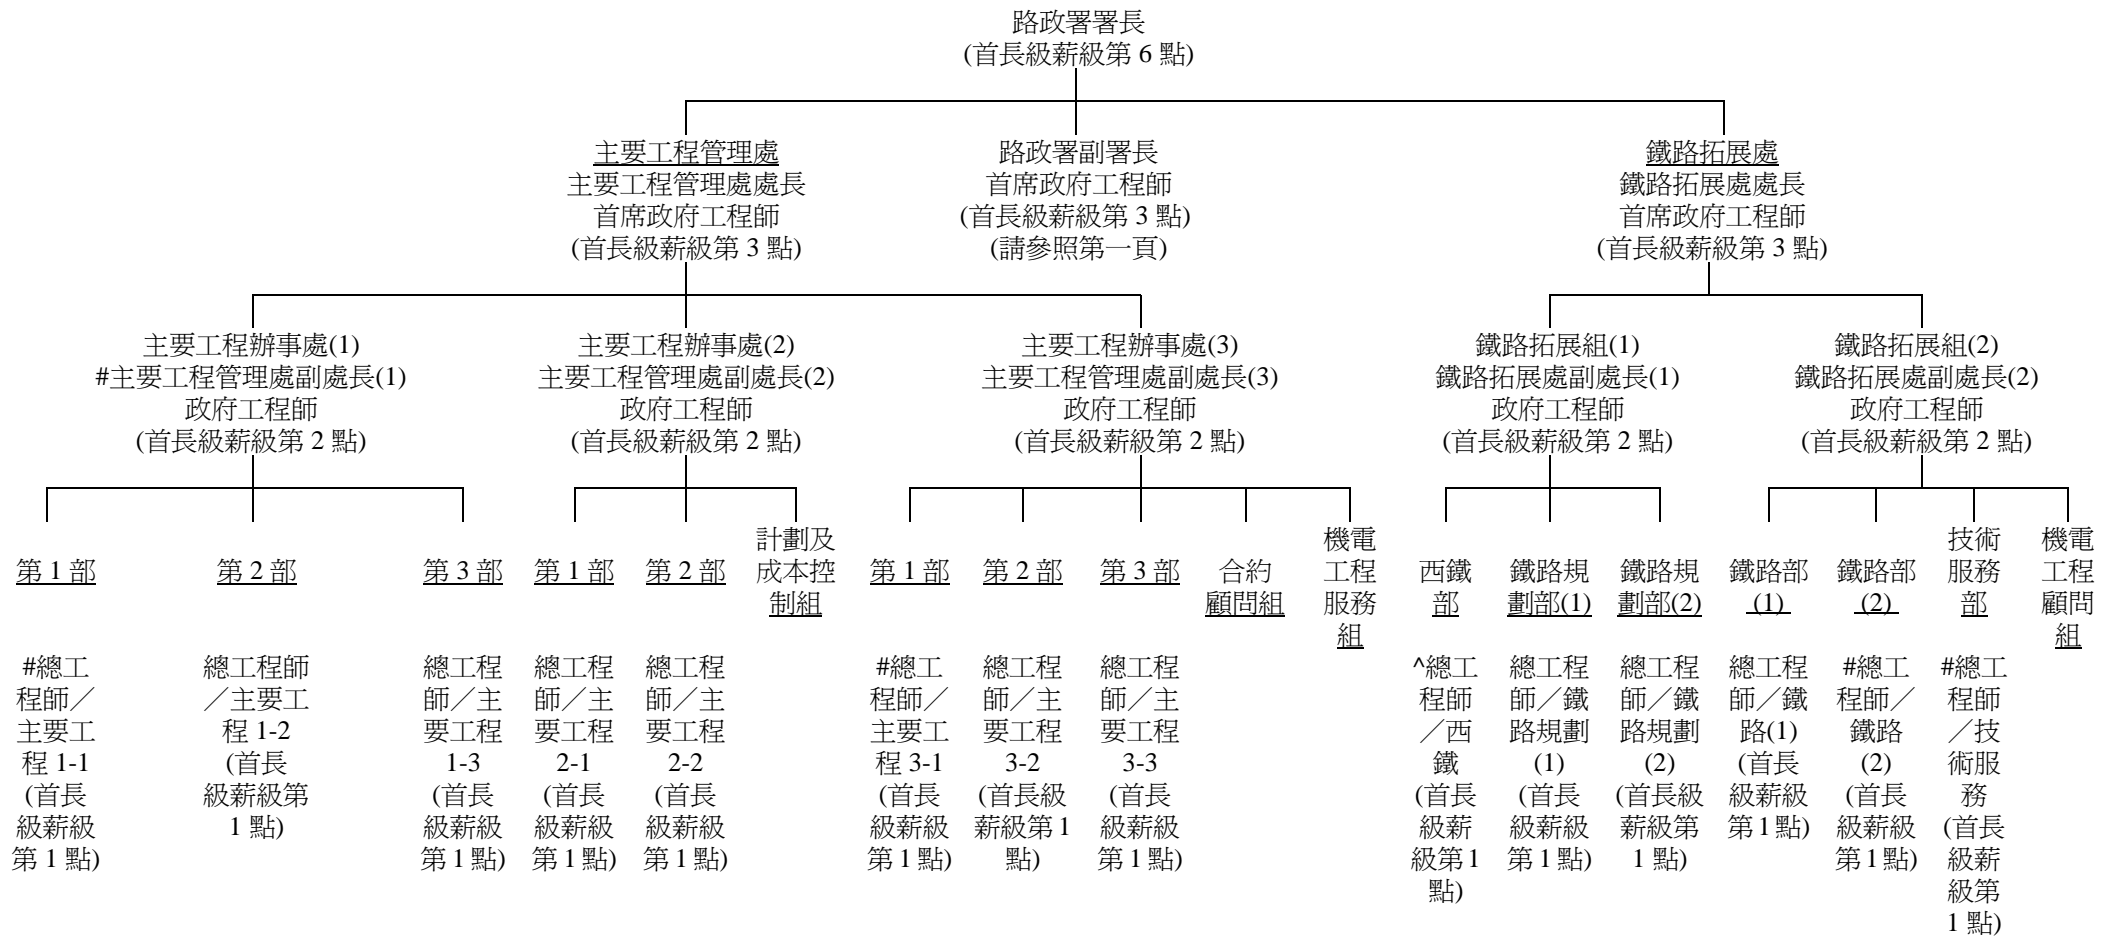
路政署署長
(首長級薪級第 6 點)

主要工程管理處
主要工程管理處處長
首席政府工程師
(首長級薪級第 3 點)

路政署副署長
首席政府工程師
(首長級薪級第 3 點)
(請參照第一頁)

鐵路拓展處
鐵路拓展處處長
首席政府工程師
(首長級薪級第 3 點)

主要工程辦事處(1)
#主要工程管理處副處長(1)
政府工程師
(首長級薪級第 2 點)

主要工程辦事處(2)
主要工程管理處副處長(2)
政府工程師
(首長級薪級第 2 點)

主要工程辦事處(3)
主要工程管理處副處長(3)
政府工程師
(首長級薪級第 2 點)

鐵路拓展組(1)
鐵路拓展處副處長(1)
政府工程師
(首長級薪級第 2 點)

鐵路拓展組(2)
鐵路拓展處副處長(2)
政府工程師
(首長級薪級第 2 點)

第 1 部
#總工程師／主要工程 1-1 (首長級薪級第 1 點)

第 2 部
總工程師／主要工程 1-2 (首長級薪級第 1 點)

第 3 部
總工程師／主要工程 1-3 (首長級薪級第 1 點)

第 1 部
總工程師／主要工程 2-1 (首長級薪級第 1 點)

第 2 部
總工程師／主要工程 2-2 (首長級薪級第 1 點)

計劃及成本控制組

第 1 部
#總工程師／主要工程 3-1 (首長級薪級第 1 點)

第 2 部
總工程師／主要工程 3-2 (首長級薪級第 1 點)

第 3 部
總工程師／主要工程 3-3 (首長級薪級第 1 點)

合約顧問組

機電工程服務組

西鐵部
^總工程師／西鐵 (首長級薪級第 1 點)

鐵路規劃部(1)
總工程師／鐵路規劃 (1) (首長級薪級第 1 點)

鐵路規劃部(2)
總工程師／鐵路規劃 (2) (首長級薪級第 1 點)

鐵路部 (1)
總工程師／鐵路(1) (首長級薪級第 1 點)

鐵路部 (2)
#總工程師／鐵路 (2) (首長級薪級第 1 點)

技術服務部
#總工程師／技術服務 (首長級薪級第 1 點)

機電工程顧問組